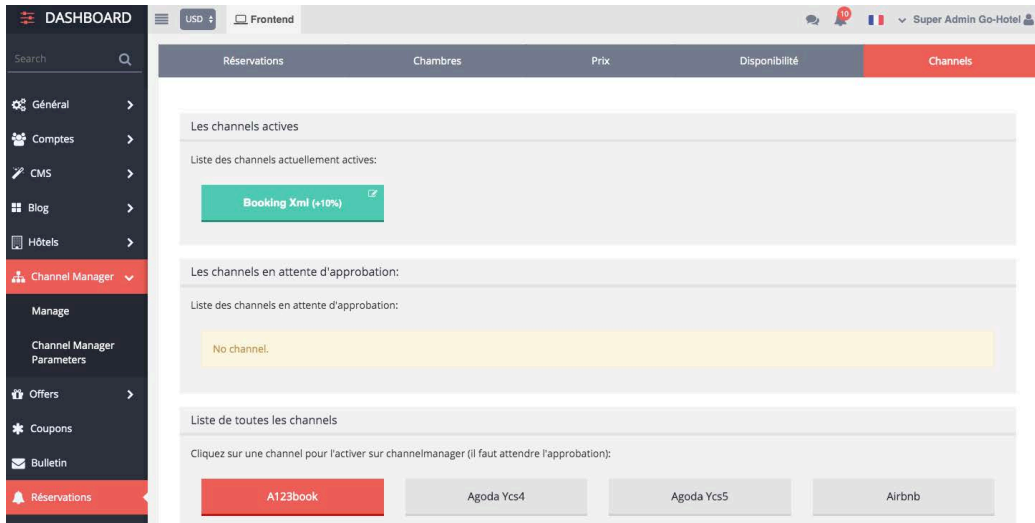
DASHBOARD

USD

Frontend

10

Super Admin Go-Hotel

Search

Général

Comptes

CMS

Blog

Hôtels

Channel Manager

Manage

Channel Manager Parameters

Offers

Coupons

Bulletin

Réservations

| Réservations | Chambres | Prix | Disponibilité | Channels |
|---|---|---|---|---|

Les channels actives

Liste des channels actuellement actives:

Booking Xml (+10%)

Les channels en attente d'approbation:

Liste des channels en attente d'approbation:

No channel.

Liste de toutes les channels

Cliquez sur une channel pour l'activer sur channelmanager (il faut attendre l'approbation):

A123book

Agoda Ycs4

Agoda Ycs5

Airbnb